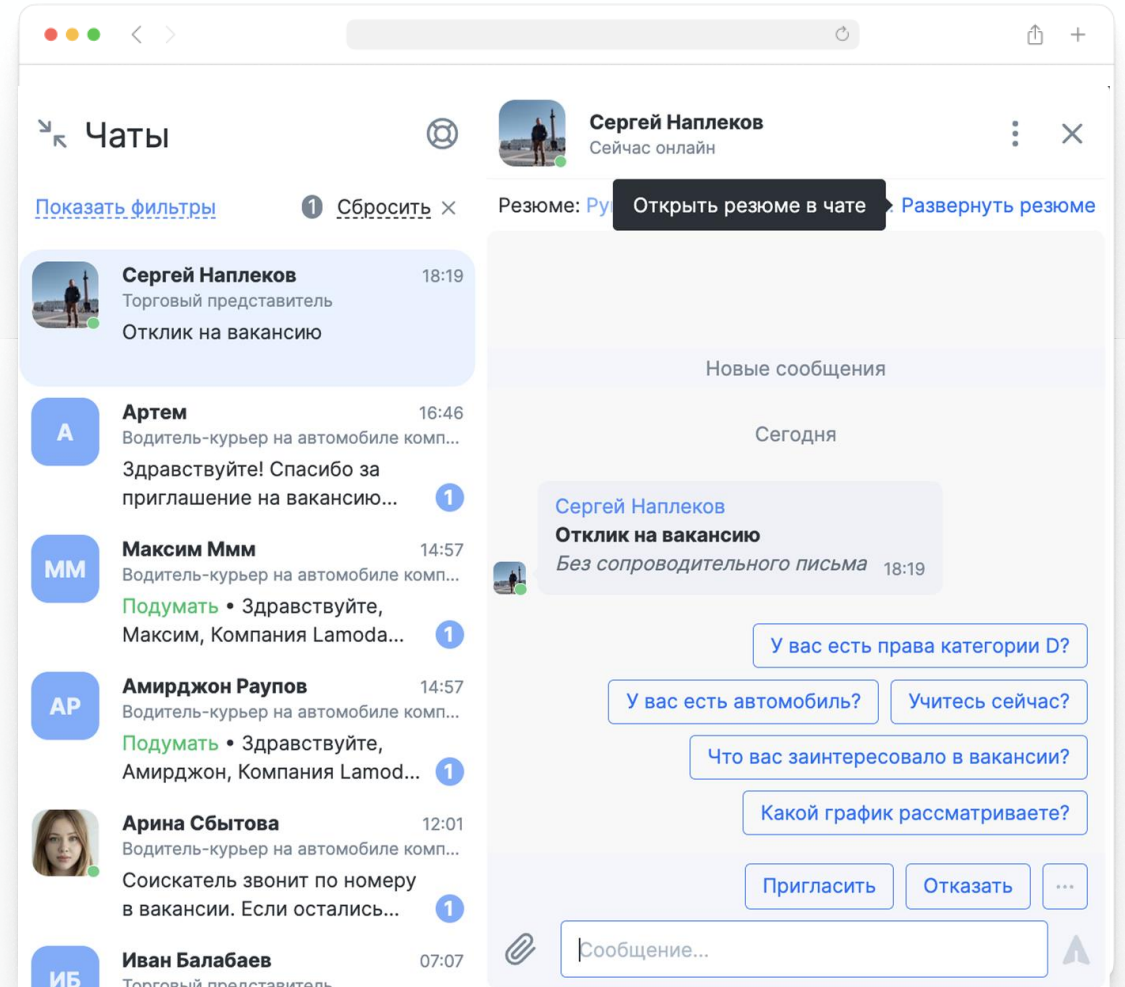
Чаты

Показать фильтры
1 Сбросить ×

Сергей Наплеков 18:19
Торговый представитель
Отклик на вакансию

A
Артем 16:46
Водитель-курьер на автомобиле комп...
Здравствуйте! Спасибо за приглашение на вакансию...
1

ММ
Максим Ммм 14:57
Водитель-курьер на автомобиле комп...
Подумать • Здравствуйте, Максим, Компания Lamoda...
1

АР
Амирджон Раупов 14:57
Водитель-курьер на автомобиле комп...
Подумать • Здравствуйте, Амирджон, Компания Lamod...
1

Арина Сбытова 12:01
Водитель-курьер на автомобиле комп...
Соискатель звонит по номеру в вакансии. Если остались...
1

ИБ
Иван Балабаев 07:07
Торговый представитель

Сергей Наплеков
Сейчас онлайн

Резюме: Ру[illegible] Открыть резюме в чате Развернуть резюме

Новые сообщения

Сегодня

Сергей Наплеков
Отклик на вакансию
Без сопроводительного письма 18:19

У вас есть права категории D?
У вас есть автомобиль?
Учитесь сейчас?
Что вас заинтересовало в вакансии?
Какой график рассматриваете?

Пригласить
Отказать
···

Сообщение...